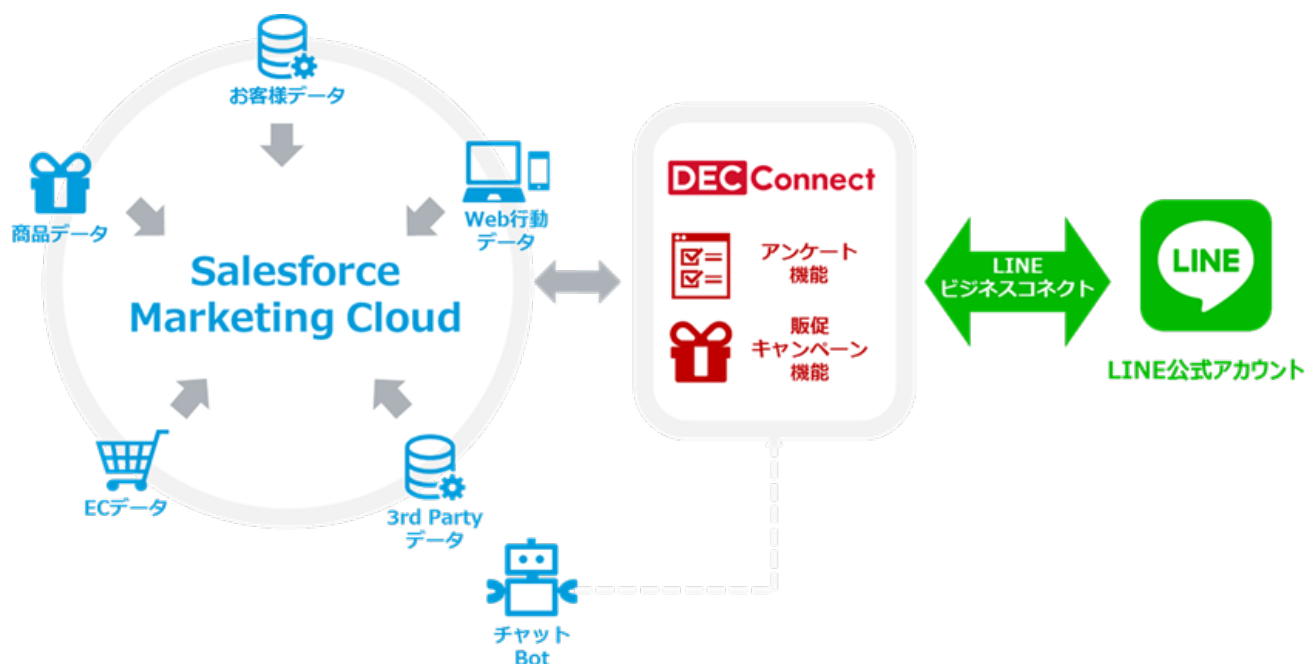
お客様データ

商品データ

Web行動データ

Salesforce Marketing Cloud

ECデータ

3rd Party データ

DEC Connect

アンケート機能

販促キャンペーン機能

LINE ビジネスコネクト

LINE

LINE公式アカウント

チャットBot